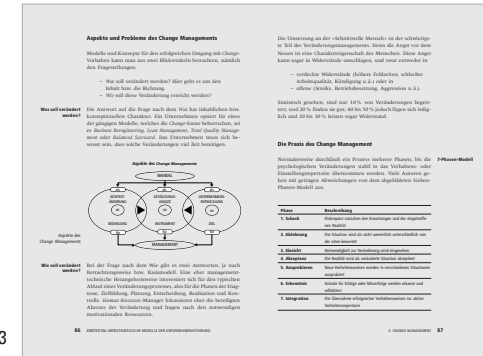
Aspekte und Probleme des Change Managements

Modelle und Konzepte für den erfolgreichen Umgang mit Change-Vorhaben kann man aus zwei Blickwinkeln betrachten, nämlich den Fragestellungen:

– Was soll verändert werden? Hier geht es um den Inhalt bzw. die Richtung.
– Wie soll diese Veränderung erreicht werden?

Was soll verändert werden?

Die Antwort auf die Frage nach dem Was hat inhaltlichen bzw. konzeptionellen Charakter. Ein Unternehmen optiert für eines der gängigen Modelle, welches die Change-Szene beherrschen, wie Business Reengineering, Lean Management, Total Quality Management oder Balanced Scorecard. Das Unternehmen muss sich bewusst sein, dass solche Veränderungen viel Zeit benötigen.

Aspekte des Change Managements

WANDEL

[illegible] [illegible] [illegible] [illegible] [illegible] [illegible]

MANAGEMENT

Aspekte des Change Managements

Wie soll verändert werden?

Bei der Frage nach dem Wie gibt es zwei Ansätzen, je nach Betrachtungsweise bzw. Rollenmodell. Eine eher managementtechnische Herangehensweise interessiert sich für den typischen Ablauf einer Veränderungsprozesses, also für die Phasen der Diagnose, Zielbildung, Planung, Entscheidung, Realisation und Kontrolle. Human Resource-Manager fokussieren eher die beteiligten Akteure der Veränderung und fragen nach den notwendigen motivationalen Ressourcen.

86 ZWEITER TEIL: ARCHITEKTONISCHE MODELLE DER UNTERNEHMENSFÜHRUNG

Die Umsetzung an der »Schnittstelle Mensch« ist der schwierigste Teil des Veränderungsmanagements. Denn die Angst vor dem Neuen ist eine Charaktereigenschaft des Menschen. Diese Angst kann sogar in Widerstände umschlagen, und zwar entweder in

– verdeckte Widerstände (höhere Fehlzeiten, schlechte Arbeitsqualität, Kündigung u.ä.) oder in
– offene (Streiks, Betriebsbesetzung, Aggression u.ä.).

Statistisch gesehen, sind nur 10% von Veränderungen begeistert, und 20% finden sie gut; 40% bis 50% jedoch fügen sich lediglich und 20% bis 30% leisten sogar Widerstand.

Die Praxis des Change Management

Normalerweise durchläuft ein Prozess mehrere Phasen, in die psychologischen Veränderungen stabil in das Verhaltens- oder Einstellungsrepertoire übernommen werden. Viele Autoren gehen mit geringen Abweichungen von dem abgebildeten Sieben-Phasen-Modell aus.

7-Phasen-Modell

| Phase | Beschreibung |
|---|---|
| 1. Schock | Diskrepanz zwischen den Erwartungen und der eingetroffenen Realität |
| 2. Ablehnung | Die Situation wird als nicht wesentlich unterschiedlich von der alten bewertet |
| 3. Einsicht | Notwendigkeit zur Veränderung wird eingesehen |
| 4. Akzeptanz | Die Realität wird als veränderte Situation akzeptiert |
| 5. Ausprobieren | Neue Verhaltensweisen werden in verschiedenen Situationen ausprobiert |
| 6. Erkenntnis | Gründe für Erfolge oder Misserfolge werden erkannt und reflektiert |
| 7. Integration | Die Übernahme erfolgreicher Verhaltensweisen ins aktive Verhaltensrepertoire |

3. CHANGE MANAGEMENT 87